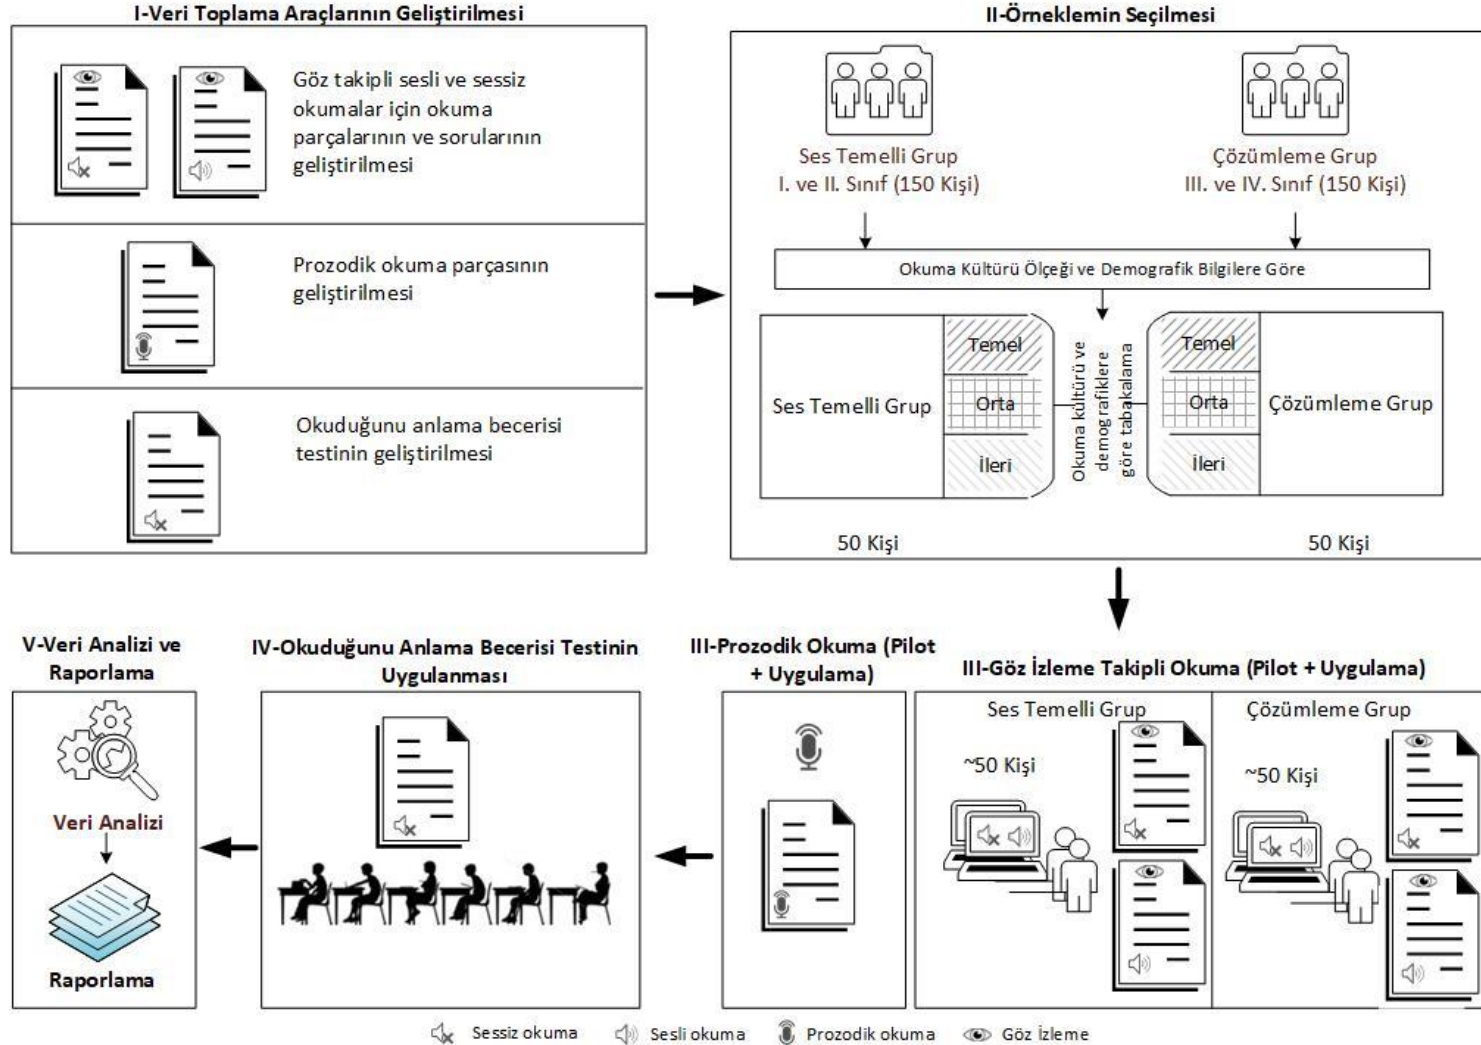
I-Veri Toplama Araçlarının Geliştirilmesi

Göz takipli sesli ve sessiz okumalar için okuma parçalarının ve sorularının geliştirilmesi

Prozodik okuma parçasının geliştirilmesi

Okuduğunu anlama becerisi testinin geliştirilmesi

II-Örneklemin Seçilmesi

Ses Temelli Grup
I. ve II. Sınıf (150 Kişi)

Çözümleme Grup
III. ve IV. Sınıf (150 Kişi)

Okuma Kültürü Ölçeği ve Demografik Bilgilere Göre

Ses Temelli Grup

Temel
Orta
İleri

Okuma kültürü ve demografiklere göre tabakalama

Temel
Orta
İleri

Çözümleme Grup

50 Kişi

50 Kişi

V-Veri Analizi ve Raporlama

Veri Analizi

Raporlama

IV-Okuduğunu Anlama Becerisi Testinin Uygulanması

III-Prozodik Okuma (Pilot + Uygulama)

III-Göz İzleme Takipli Okuma (Pilot + Uygulama)

Ses Temelli Grup

~50 Kişi

Çözümleme Grup

~50 Kişi

Sessiz okuma   Sesli okuma   Prozodik okuma   Göz İzleme